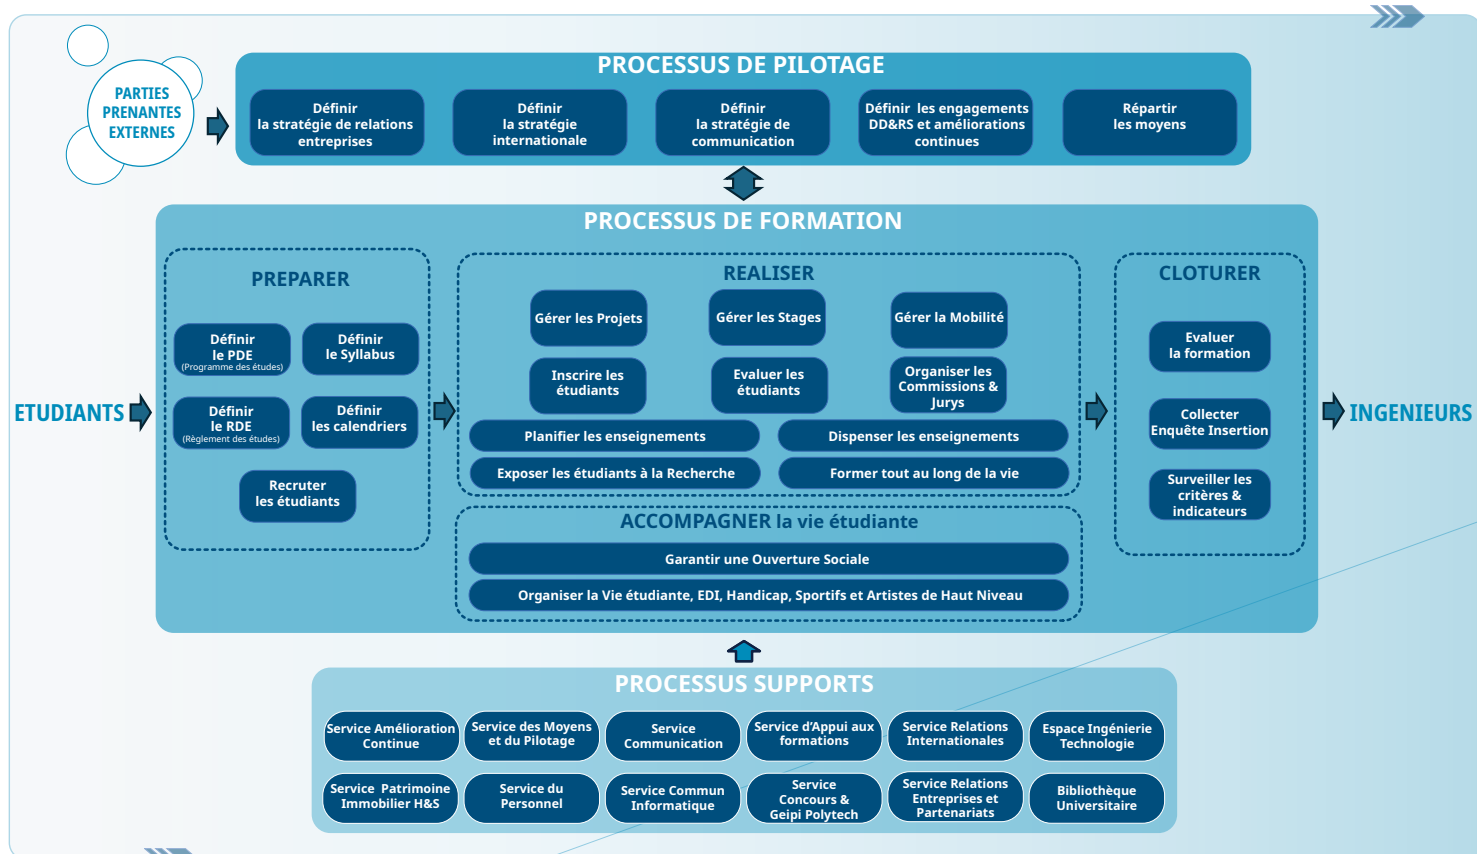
PARTIES PRENANTES EXTERNES

PROCESSUS DE PILOTAGE

Définir la stratégie de relations entreprises

Définir la stratégie internationale

Définir la stratégie de communication

Définir les engagements DD&RS et améliorations continues

Répartir les moyens

PROCESSUS DE FORMATION

ETUDIANTS

PREPARER

Définir le PDE (Programme des études)

Définir le Syllabus

Définir le RDE (Règlement des études)

Définir les calendriers

Recruter les étudiants

REALISER

Gérer les Projets

Gérer les Stages

Gérer la Mobilité

Inscrire les étudiants

Evaluer les étudiants

Organiser les Commissions & Jurys

Planifier les enseignements

Dispenser les enseignements

Exposer les étudiants à la Recherche

Former tout au long de la vie

ACCOMPAGNER la vie étudiante

Garantir une Ouverture Sociale

Organiser la Vie étudiante, EDI, Handicap, Sportifs et Artistes de Haut Niveau

CLOTURER

Evaluer la formation

Collecter Enquête Insertion

Surveiller les critères & indicateurs

INGENIEURS

PROCESSUS SUPPORTS

Service Amélioration Continue

Service des Moyens et du Pilotage

Service Communication

Service d'Appui aux formations

Service Relations Internationales

Espace Ingénierie Technologie

Service Patrimoine Immobilier H&S

Service du Personnel

Service Commun Informatique

Service Concours & Geipi Polytech

Service Relations Entreprises et Partenariats

Bibliothèque Universitaire